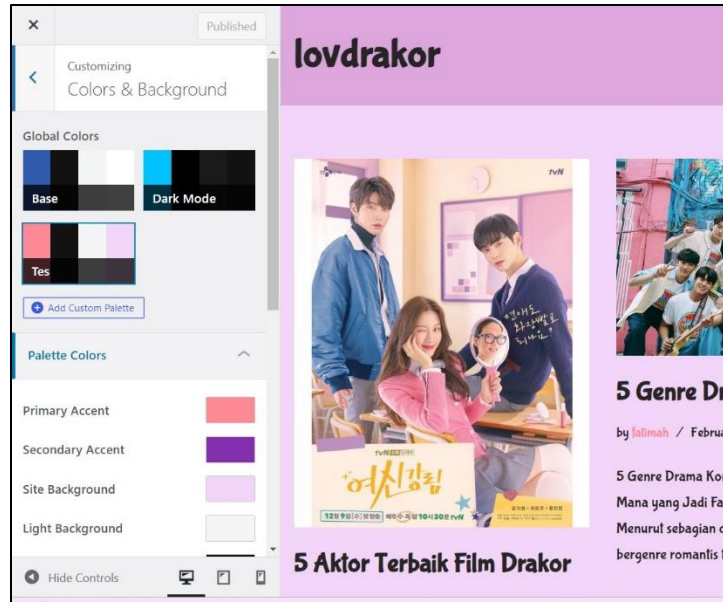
×

Published

Customizing
Colors & Background

Global Colors

Base

Dark Mode

Tes

Add Custom Palette

Palette Colors

Primary Accent

Secondary Accent

Site Background

Light Background

Hide Controls

lovdrakor

tvN

5 Aktor Terbaik Film Drakor

5 Genre Dr

by fatimah / Februa

5 Genre Drama Kor
Mana yang Jadi Fa
Menurut sebagian c
bergenre romantis